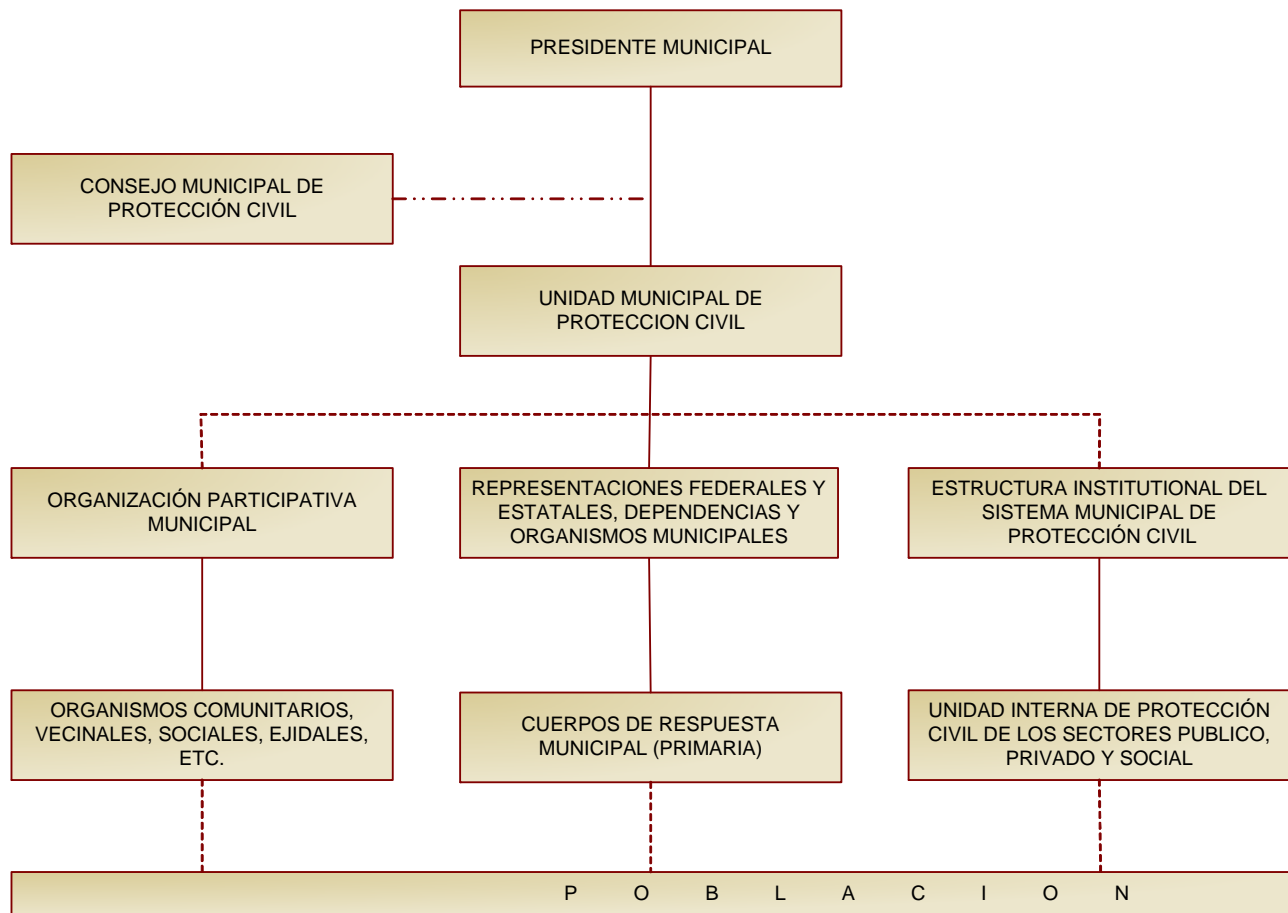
PRESIDENTE MUNICIPAL

CONSEJO MUNICIPAL DE PROTECCIÓN CIVIL

UNIDAD MUNICIPAL DE PROTECCION CIVIL

ORGANIZACIÓN PARTICIPATIVA MUNICIPAL

REPRESENTACIONES FEDERALES Y ESTATALES, DEPENDENCIAS Y ORGANISMOS MUNICIPALES

ESTRUCTURA INSTITUTIONAL DEL SISTEMA MUNICIPAL DE PROTECCIÓN CIVIL

ORGANISMOS COMUNITARIOS, VECINALES, SOCIALES, EJIDALES, ETC.

CUERPOS DE RESPUESTA MUNICIPAL (PRIMARIA)

UNIDAD INTERNA DE PROTECCIÓN CIVIL DE LOS SECTORES PUBLICO, PRIVADO Y SOCIAL

P O B L A C I O N